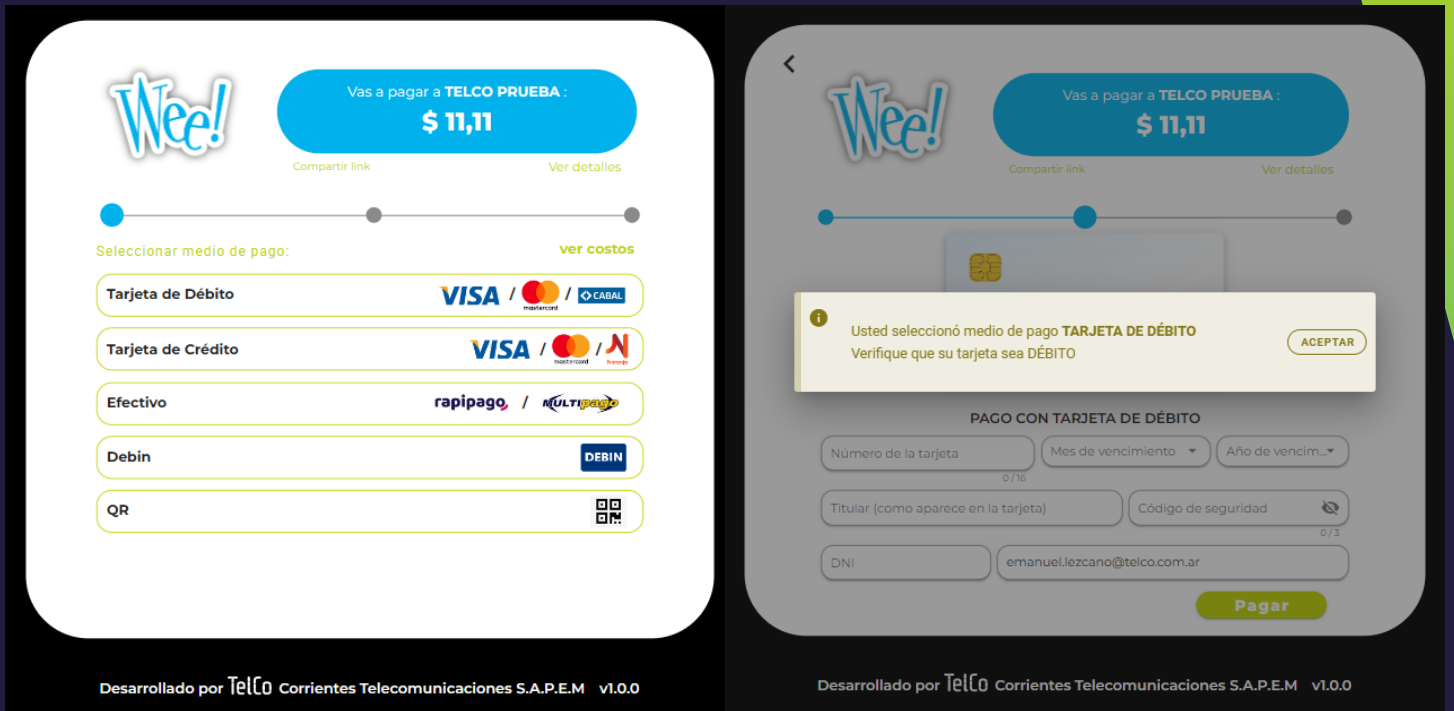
Wee!

Vas a pagar a TELCO PRUEBA :
$ 11,11

Compartir link
Ver detalles

Seleccionar medio de pago:
ver costos

Tarjeta de Débito
VISA / mastercard / CABAL

Tarjeta de Crédito
VISA / mastercard / Naranja

Efectivo
rapipago / MULTIPAGO

Debin
DEBIN

QR

Desarrollado por TelCo Corrientes Telecomunicaciones S.A.P.E.M v1.0.0

Wee!

Vas a pagar a TELCO PRUEBA :
$ 11,11

Compartir link
Ver detalles

Usted seleccionó medio de pago TARJETA DE DÉBITO
Verifique que su tarjeta sea DÉBITO
ACEPTAR

PAGO CON TARJETA DE DÉBITO

Número de la tarjeta
0/16
Mes de vencimiento
Año de vencim...

Titular (como aparece en la tarjeta)
Código de seguridad
0/3

DNI
emanuel.lezcano@telco.com.ar

Pagar

Desarrollado por TelCo Corrientes Telecomunicaciones S.A.P.E.M v1.0.0